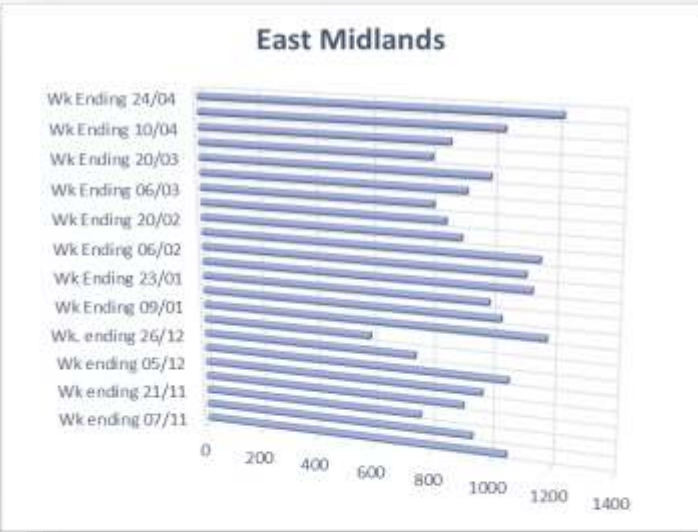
East Midlands

Wk Ending 24/04
Wk Ending 10/04
Wk Ending 20/03
Wk Ending 06/03
Wk Ending 20/02
Wk Ending 06/02
Wk Ending 23/01
Wk Ending 09/01
Wk. ending 26/12
Wk ending 05/12
Wk ending 21/11
Wk ending 07/11

0
200
400
600
800
1000
1200
1400